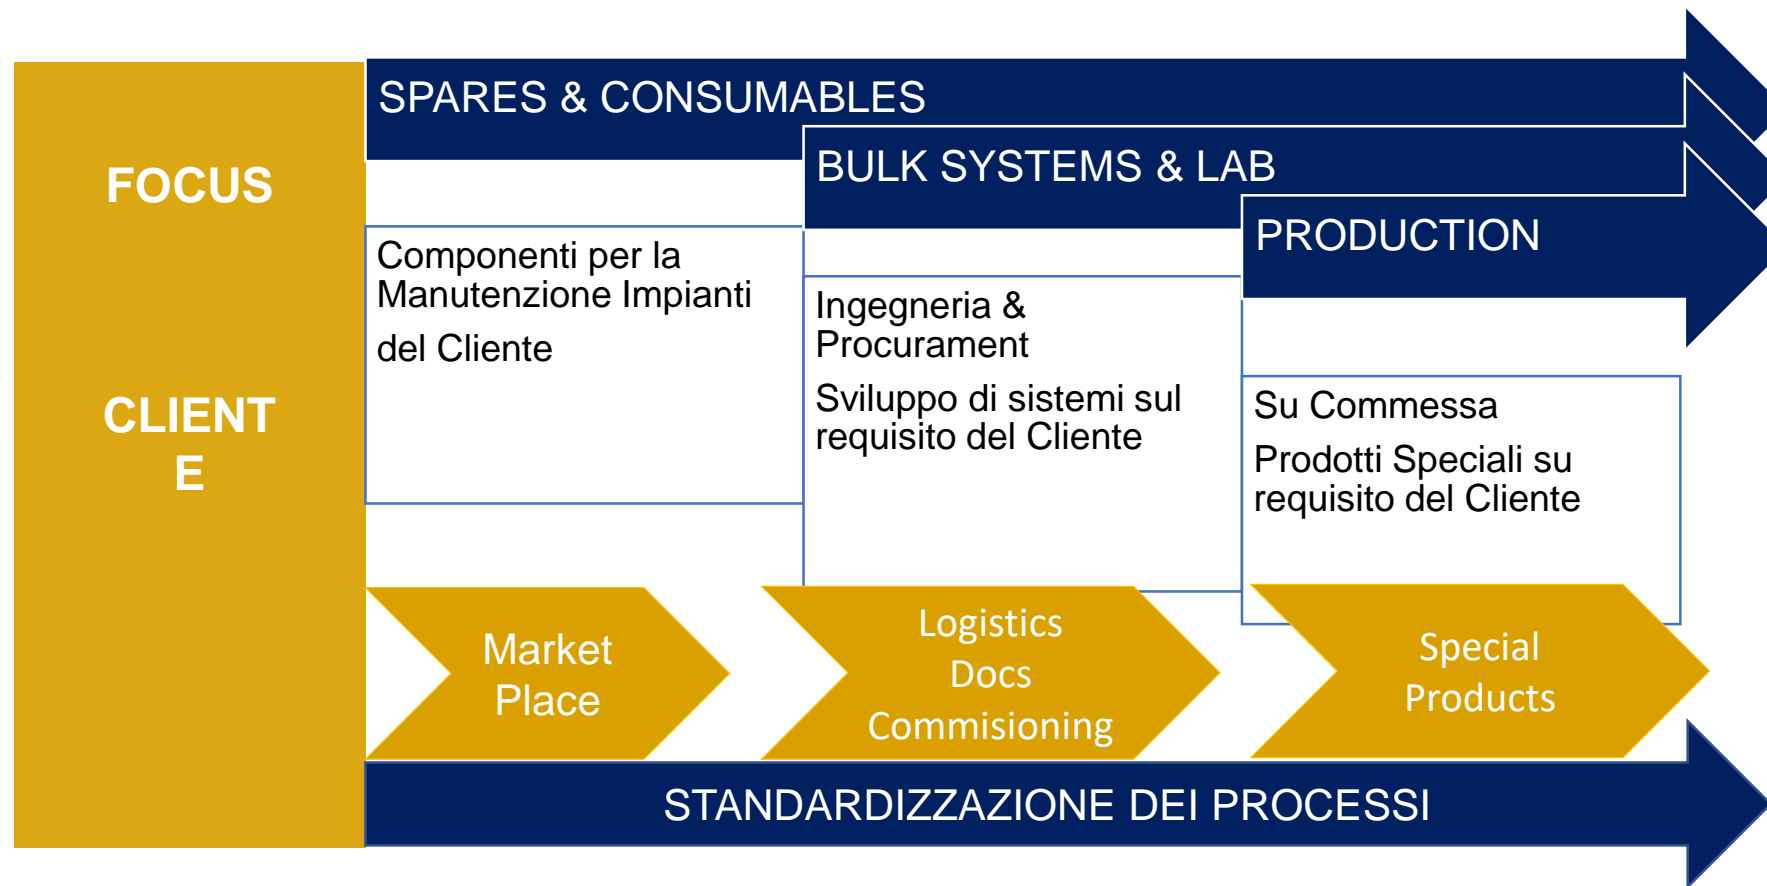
FOCUS

CLIENT
E

SPARES & CONSUMABLES

BULK SYSTEMS & LAB

PRODUCTION

Componenti per la Manutenzione Impianti

del Cliente

Ingegneria & Procurament

Sviluppo di sistemi sul requisito del Cliente

Su Commessa

Prodotti Speciali su requisito del Cliente

Market Place

Logistics
Docs
Commisioning

Special Products

STANDARDIZZAZIONE DEI PROCESSI